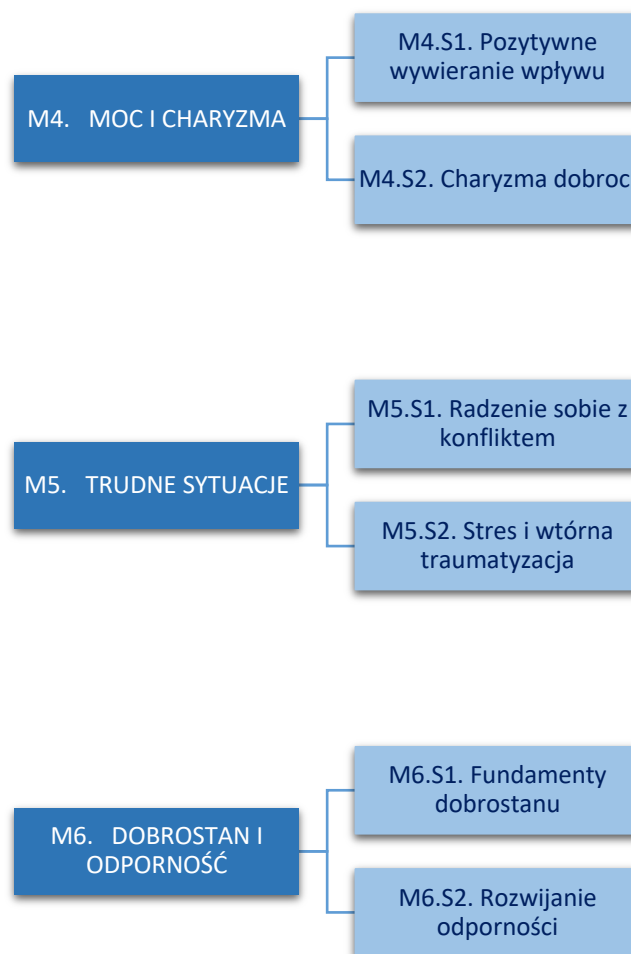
M4. MOC I CHARYZMA

M4.S1. Pozytywne wywieranie wpływu

M4.S2. Charyzma dobroc

M5. TRUDNE SYTUACJE

M5.S1. Radzenie sobie z konfliktem

M5.S2. Stres i wtórna traumatyzacja

M6. DOBROSTAN I ODPORNOŚĆ

M6.S1. Fundamenty dobrostanu

M6.S2. Rozwijanie odporności